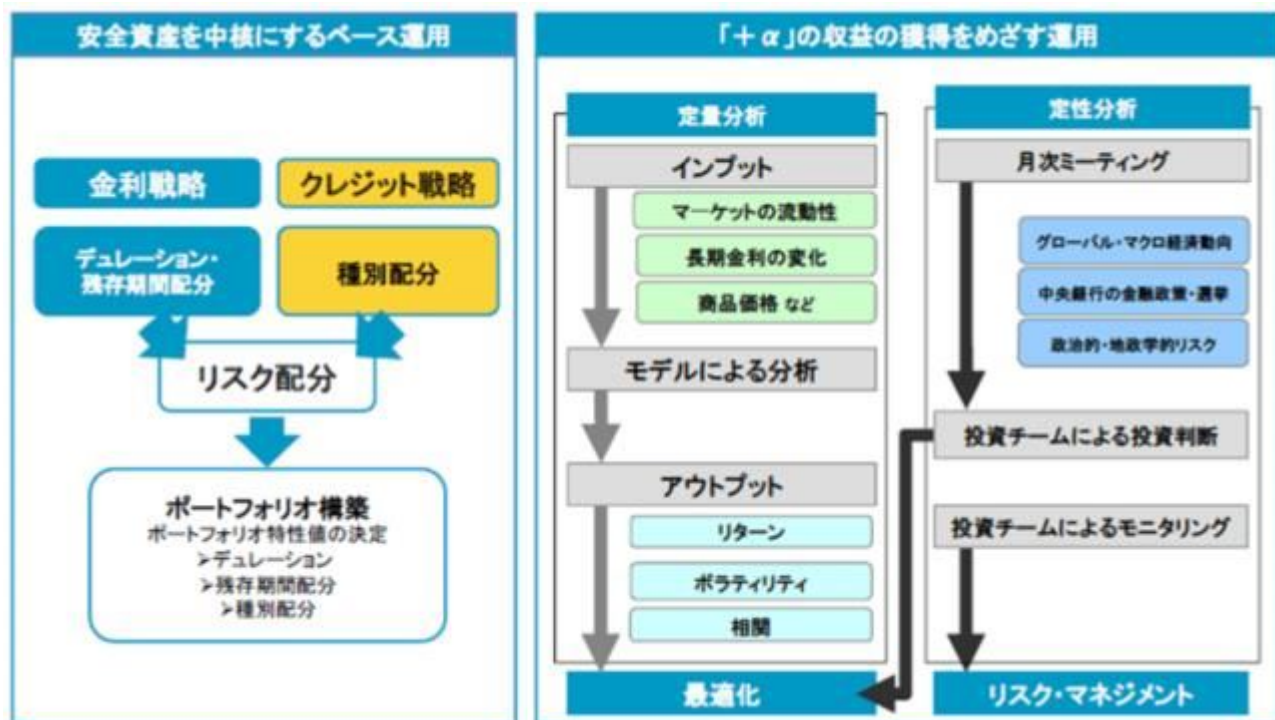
安全資産を中核にするベース運用

金利戦略

クレジット戦略

デュレーション・残存期間配分

種別配分

リスク配分

ポートフォリオ構築
ポートフォリオ特性値の決定
➢デュレーション
➢残存期間配分
➢種別配分

「＋$\alpha$」の収益の獲得をめざす運用

定量分析

インプット

マーケットの流動性

長期金利の変化

商品価格 など

モデルによる分析

アウトプット

リターン

ボラティリティ

相関

最適化

定性分析

月次ミーティング

グローバル・マクロ経済動向

中央銀行の金融政策・選挙

政治的・地政学的リスク

投資チームによる投資判断

投資チームによるモニタリング

リスク・マネジメント